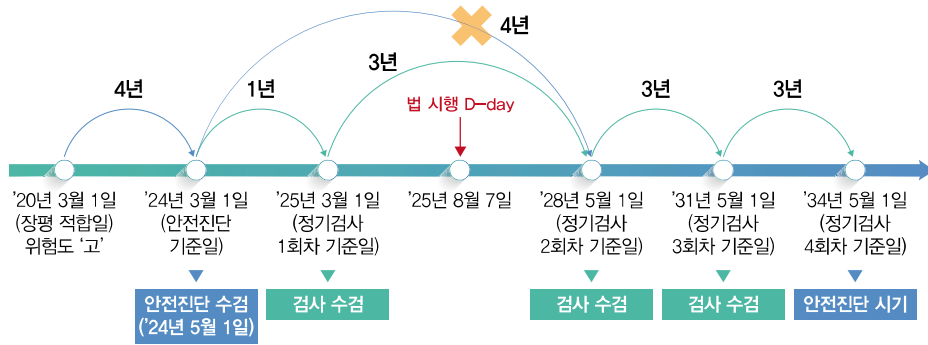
4년

4년

1년

3년

3년

3년

법 시행 D-day

'20년 3월 1일 (장평 적합일) 위험도 '고'

'24년 3월 1일 (안전진단 기준일)

'25년 3월 1일 (정기검사 1회차 기준일)

'25년 8월 7일

'28년 5월 1일 (정기검사 2회차 기준일)

'31년 5월 1일 (정기검사 3회차 기준일)

'34년 5월 1일 (정기검사 4회차 기준일)

안전진단 수검 ('24년 5월 1일)

검사 수검

검사 수검

검사 수검

안전진단 시기